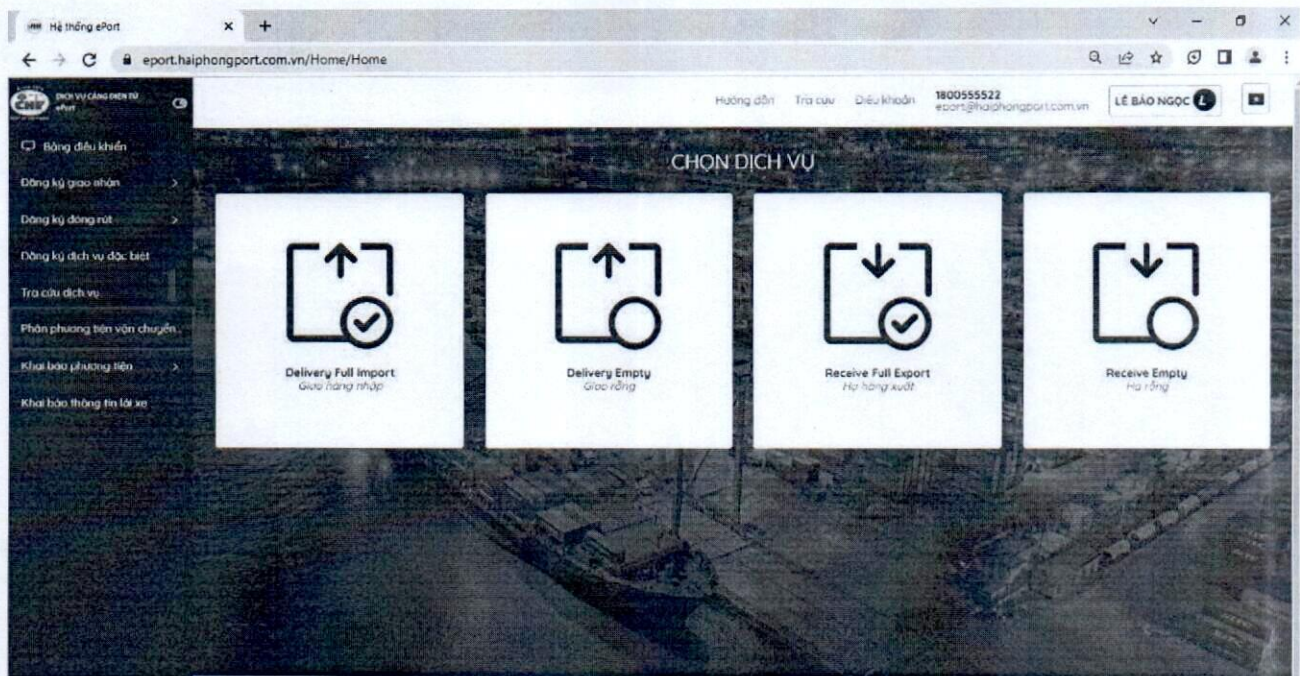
Hệ thống ePort
eport.haiphongport.com.vn/Home/Home

CHP DỊCH VỤ CẢNG ĐIỆN TỬ ePort

Hướng dẫn Tra cứu Điều khoản 1800555522 eport@haiphongport.com.vn LÊ BẢO NGỌC L

Bảng điều khiển
Đăng ký giao nhận
Đăng ký đóng rút
Đăng ký dịch vụ đặc biệt
Tra cứu dịch vụ
Phân phương tiện vận chuyển
Khai báo phương tiện
Khai báo thông tin lái xe

CHỌN DỊCH VỤ

Delivery Full Import
Giao hàng nhập

Delivery Empty
Giao rỗng

Receive Full Export
Hạ hàng xuất

Receive Empty
Hạ rỗng